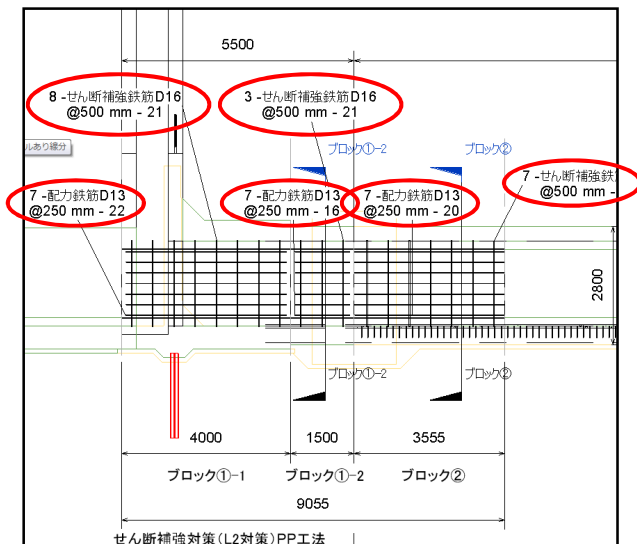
5500

8 -せん断補強鉄筋D16 @500 mm - 21

3 -せん断補強鉄筋D16 @500 mm - 21

ルあり線分

ブロック①-2

ブロック②

7 -せん断補強鉄 @500 mm -

7 -配力鉄筋D13 @250 mm - 22

7 -配力鉄筋D13 @250 mm - 16

7 -配力鉄筋D13 @250 mm - 20

2800

ブロック①-2

ブロック②

4000

1500

3555

ブロック①-1

ブロック①-2

ブロック②

9055

せん断補強対策(L2対策)PP工法